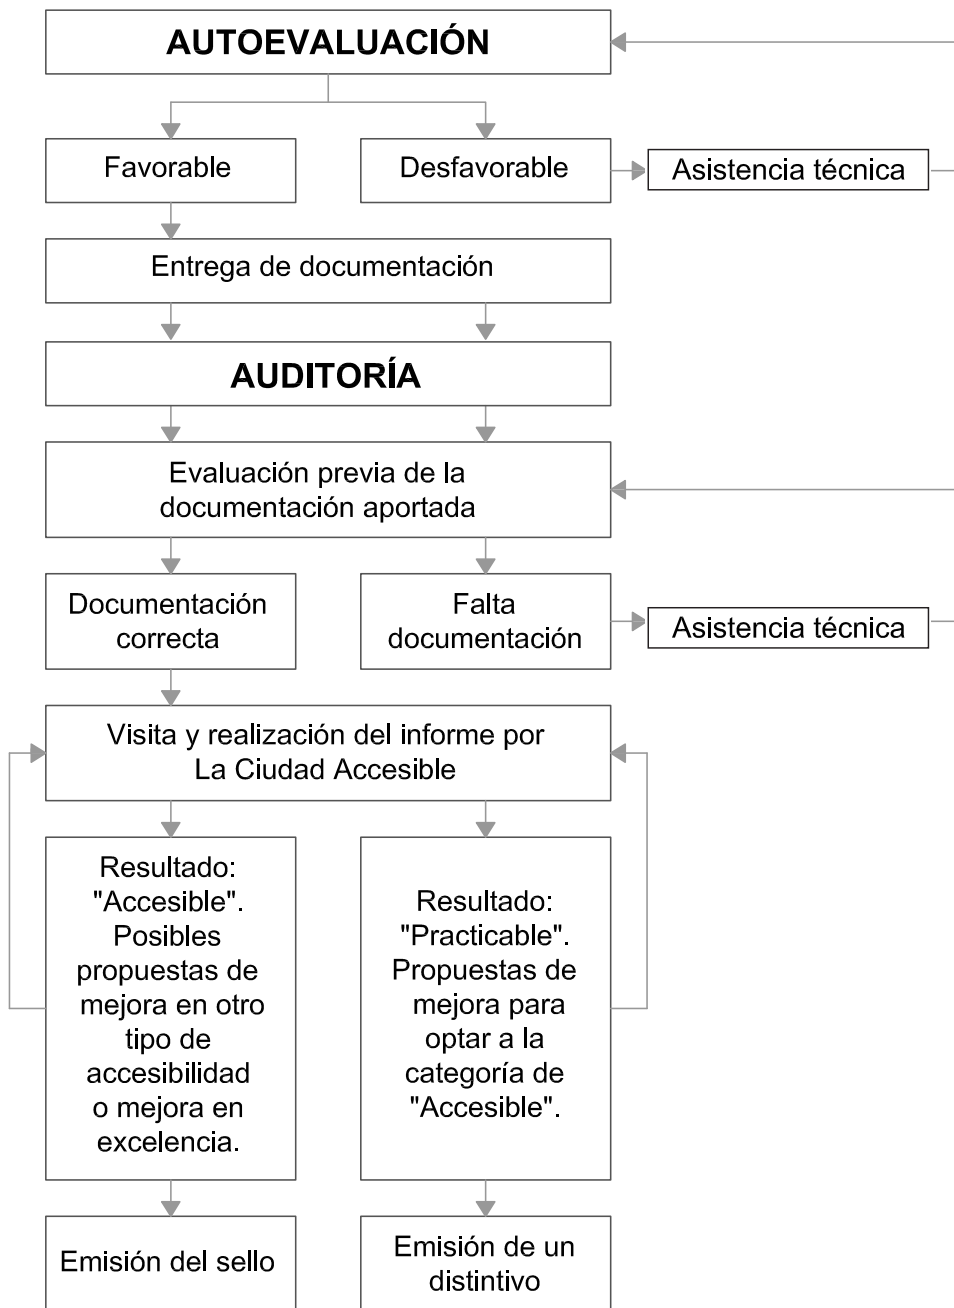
AUTOEVALUACIÓN

Favorable

Desfavorable

Asistencia técnica

Entrega de documentación

AUDITORÍA

Evaluación previa de la documentación aportada

Documentación correcta

Falta documentación

Asistencia técnica

Visita y realización del informe por La Ciudad Accesible

Resultado: "Accesible". Posibles propuestas de mejora en otro tipo de accesibilidad o mejora en excelencia.

Resultado: "Practicable". Propuestas de mejora para optar a la categoría de "Accesible".

Emisión del sello

Emisión de un distintivo